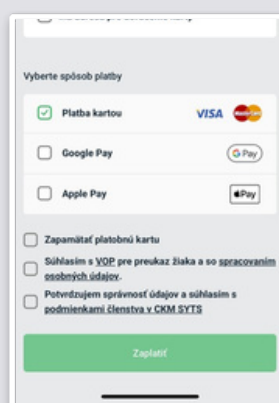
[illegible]

Vyberte spôsob platby

Platba kartou VISA MasterCard

Google Pay G Pay

Apple Pay Pay

Zapamätať platobnú kartu

Súhlasím s VOP pre preukaz žiaka a so spracovaním osobných údajov.

Potvrdzujem správnosť údajov a súhlasím s podmienkami členstva v CKM SYTS

Zaplatiť